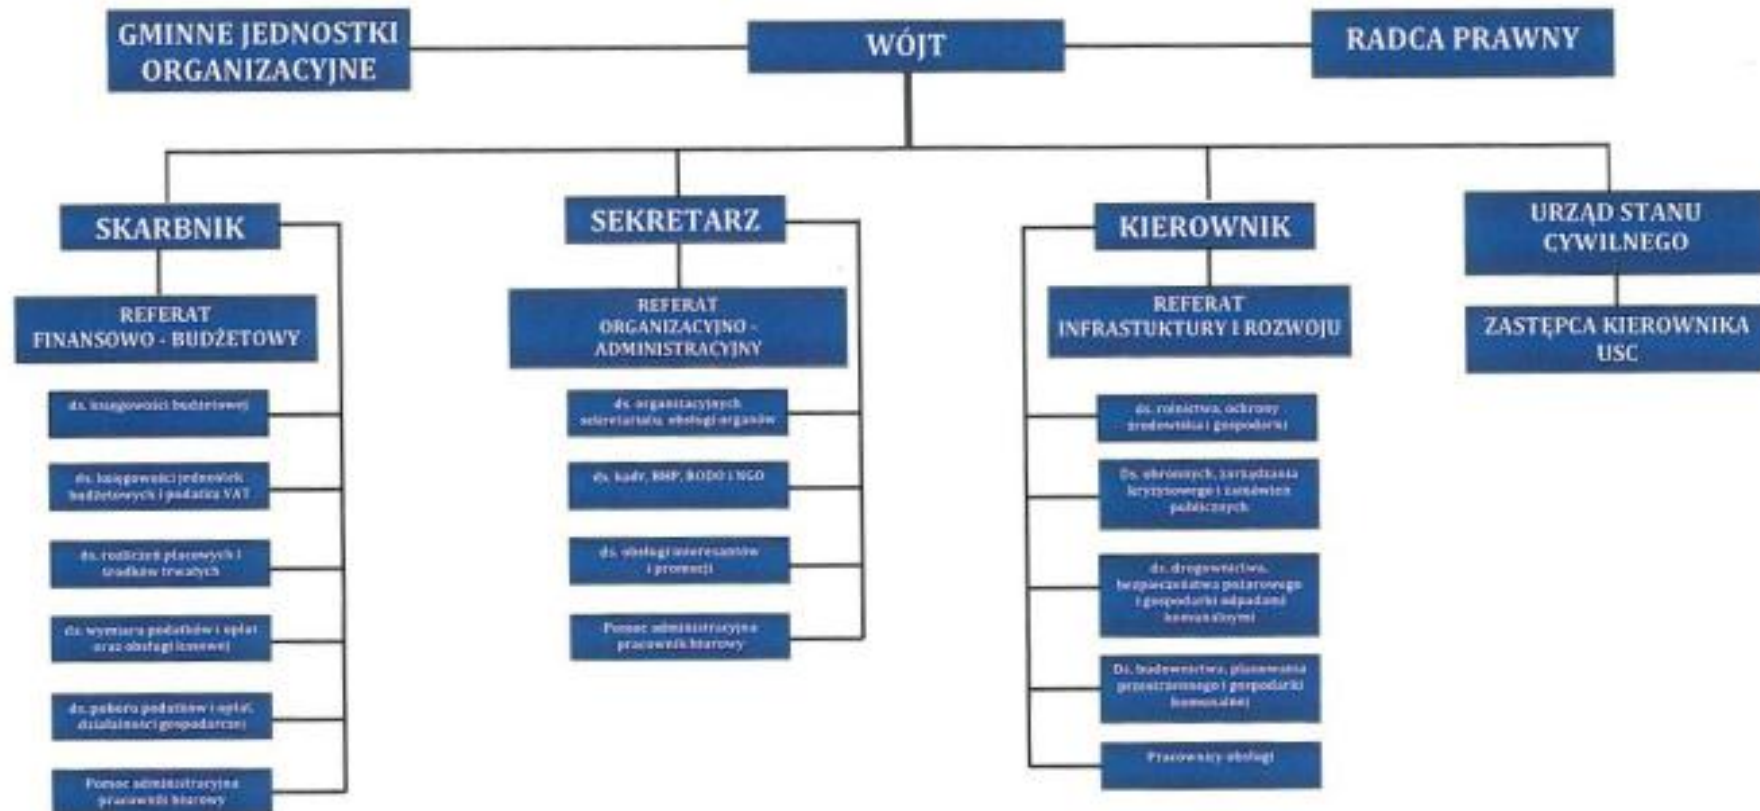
GMINNE JEDNOSTKI ORGANIZACYJNE

WÓJT

RADCA PRAWNY

SKARBNIK

REFERAT FINANSOWO - BUDŻETOWY

ds. księgowości budżetowej

ds. księgowości jednostek budżetowych i podatku VAT

ds. rozliczeń płacowych i środków trwałych

ds. wymiaru podatków i opłat oraz obsługi kasowej

ds. poboru podatków i opłat, działalności gospodarczej

Pomoc administracyjna pracownik biurowy

SEKRETARZ

REFERAT ORGANIZACYJNO - ADMINISTRACYJNY

ds. organizacyjnych sekretariatu, obsługi organów

ds. kadr, BHP, RODO i NGO

ds. obsługi interesantów i promocji

Pomoc administracyjna pracownik biurowy

KIEROWNIK

REFERAT INFRASTUKTURY I ROZWOJU

ds. rolnictwa, ochrony środowiska i gospodarki

Ds. obronnych, zarządzania kryzysowego i zamówień publicznych

ds. drogownictwa, bezpieczeństwa pożarowego i gospodarki odpadami komunalnymi

Ds. budownictwa, planowania przestrzennego i gospodarki komunalnej

Pracownicy obsługi

URZĄD STANU CYWILNEGO

ZASTĘPCA KIEROWNIKA USC